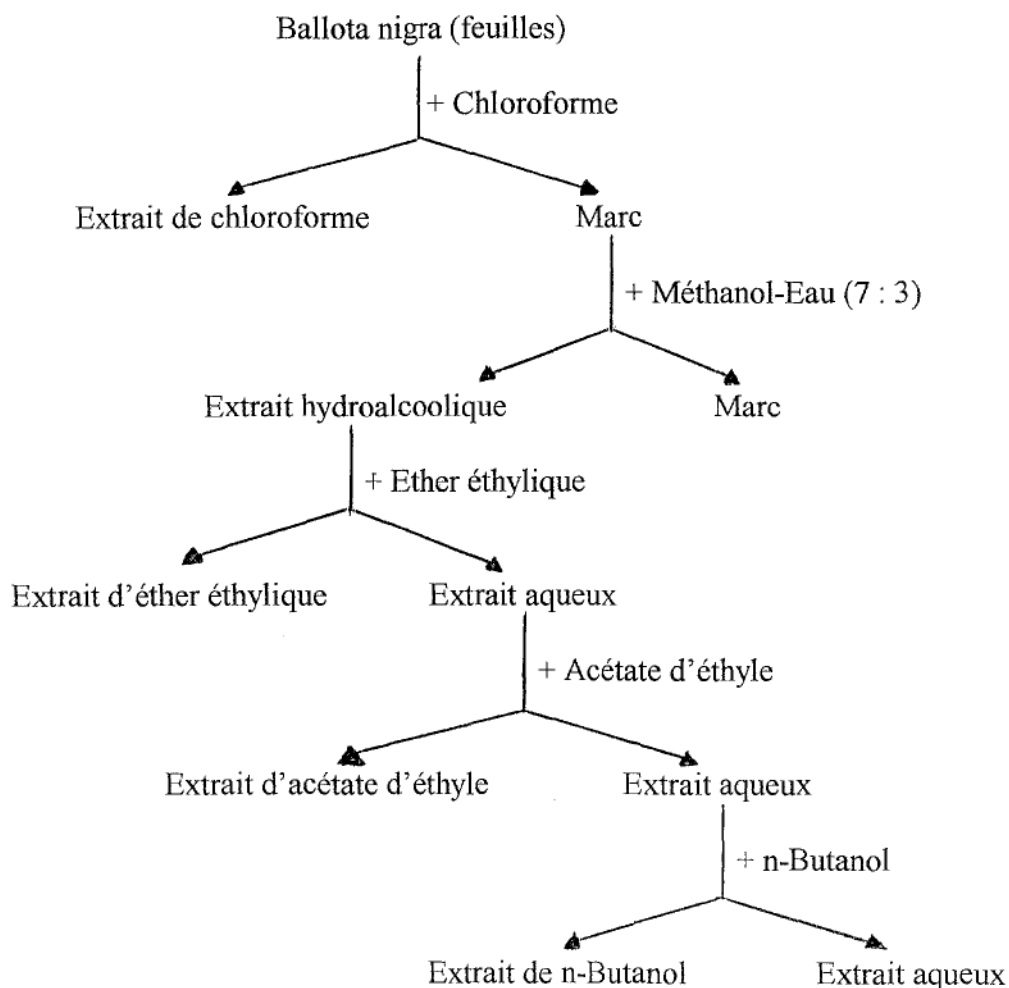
Ballota nigra (feuilles)

+ Chloroforme

Extrait de chloroforme

Marc

+ Méthanol-Eau (7 : 3)

Extrait hydroalcoolique

Marc

+ Ether éthylique

Extrait d'éther éthylique

Extrait aqueux

+ Acétate d'éthyle

Extrait d'acétate d'éthyle

Extrait aqueux

+ n-Butanol

Extrait de n-Butanol

Extrait aqueux